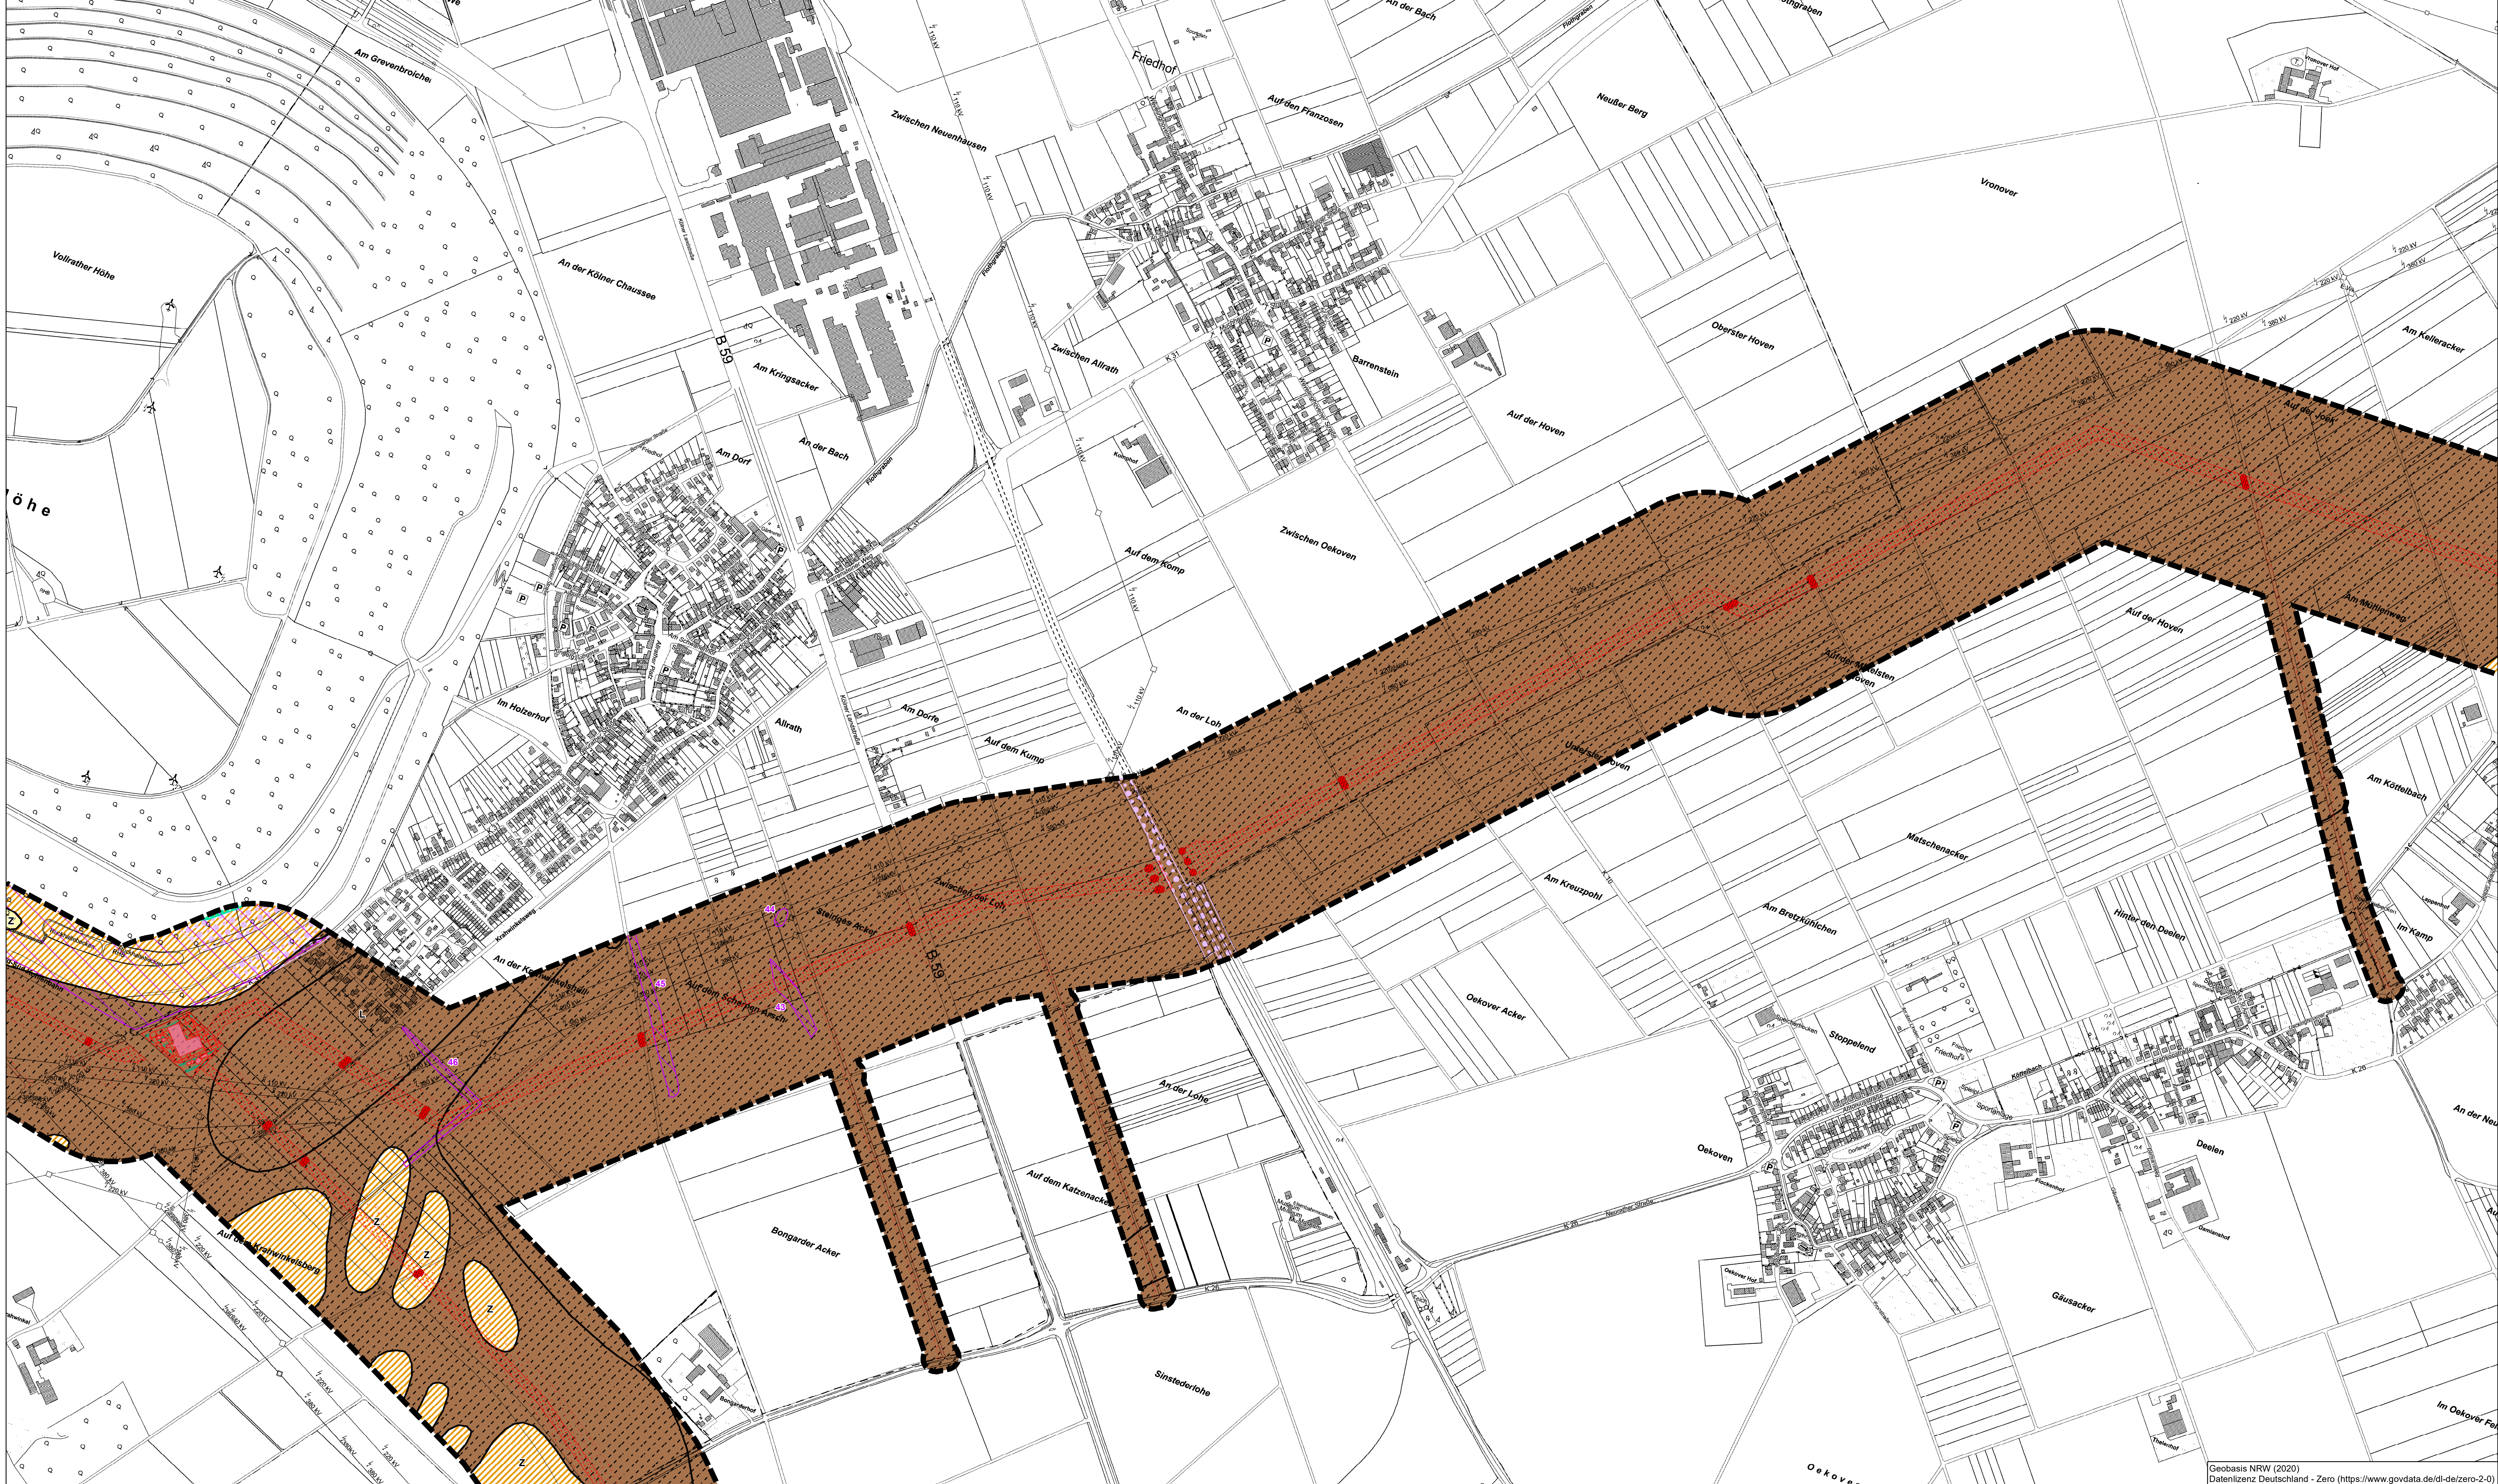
Am Grevenbroicher
Vollrather Höhe
Höhe
An der Kölner Chaussee
Zwischen Neuenhausen
B 59
Am Kringsacker
Am Dorf
An der Bach
Friedhof
Auf den Franzosen
Neußer Berg
Vronover
Zwischen Allrath
K 31
Barrenstein
Oberster Hoven
Auf der Hoven
Am Kelleracker
Auf der Hoven
Zwischen Oekoven
Auf dem Komp
An der Loh
Am Dorfe
Auf dem Kump
Allrath
Im Holzerhof
An der Lohe
Zwischen der Loh
Steinges Acker
B 59
Auf dem Scharren Aesch
Am Kreuzpohl
Matschenacker
Am Bretzkuhlchen
Hinter den Deelen
Am Köttelbach
Im Kamp
Am Mühlenweg
Oekover Acker
Stoppelend
An der Lohe
Auf dem Katzenacker
Bongarder Acker
Oekoven
Deelen
Gäusacker
K 26
Sinstederlohe
Im Oekover Feld
An der Neu
Z
Z
Z
Z
Z
44
45
43
46
Geobasis NRW (2020)
Datenlizenz Deutschland - Zero (https://www.govdata.de/dl-de/zero-2-0)